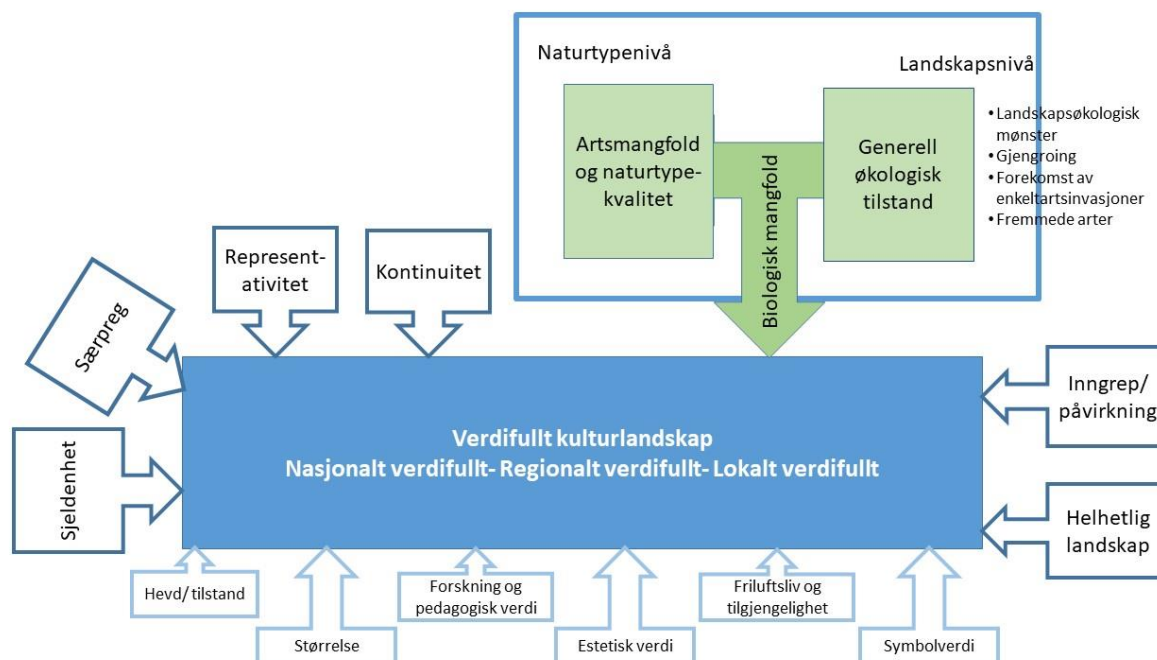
Naturtypenivå

Landskapsnivå

Artsmangfold og naturtypekvalitet

Generell økologisk tilstand

- Landskapsøkologisk mønster
- Gjengroing
- Forekomst av enkeltartsinvasjoner
- Fremmede arter

Biologisk mangfold

Representativitet

Kontinuitet

Særpreg

Sjeldenhet

Verdifullt kulturlandskap
Nasjonalt verdifullt- Regionalt verdifullt- Lokalt verdifullt

Inngrep/ påvirkning

Helhetlig landskap

Hevd/ tilstand

Størrelse

Forskning og pedagogisk verdi

Estetisk verdi

Friluftsliv og tilgjengelighet

Symbolverdi